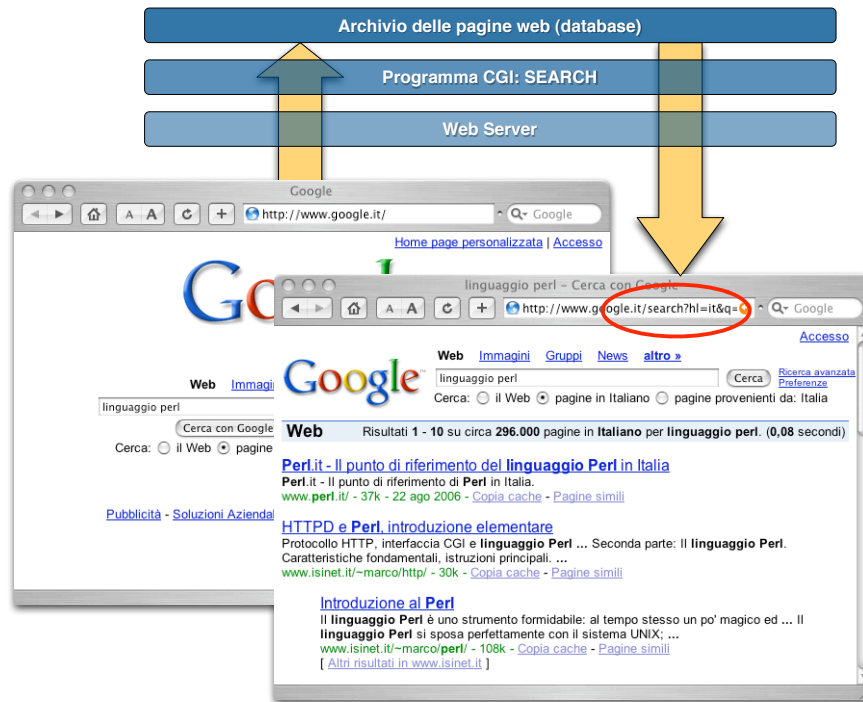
Archivio delle pagine web (database)

Programma CGI: SEARCH

Web Server

Google

A A

http://www.google.it/

Google

Home page personalizzata | Accesso

Google

Web Immagini

linguaggio perl

Cerca con Google

Cerca: il Web pagine

Pubblicità - Soluzioni Aziendal

linguaggio perl – Cerca con Google

A A

http://www.google.it/search?hl=it&q=

Google

Accesso

Google

Web Immagini Gruppi News altro »

linguaggio perl

Cerca

Ricerca avanzata
Preferenze

Cerca: il Web pagine in Italiano pagine provenienti da: Italia

Web Risultati 1 - 10 su circa 296.000 pagine in Italiano per linguaggio perl. (0,08 secondi)

Perl.it - Il punto di riferimento del linguaggio Perl in Italia
Perl.it - Il punto di riferimento di Perl in Italia.
www.perl.it/ - 37k - 22 ago 2006 - Copia cache - Pagine simili

HTTPD e Perl, introduzione elementare
Protocollo HTTP, interfaccia CGI e linguaggio Perl ... Seconda parte: Il linguaggio Perl. Caratteristiche fondamentali, istruzioni principali. ...
www.isinet.it/~marco/http/ - 30k - Copia cache - Pagine simili

Introduzione al Perl
Il linguaggio Perl è uno strumento formidabile: al tempo stesso un po' magico ed ... Il linguaggio Perl si sposa perfettamente con il sistema UNIX; ...
www.isinet.it/~marco/perl/ - 108k - Copia cache - Pagine simili
[ Altri risultati in www.isinet.it ]